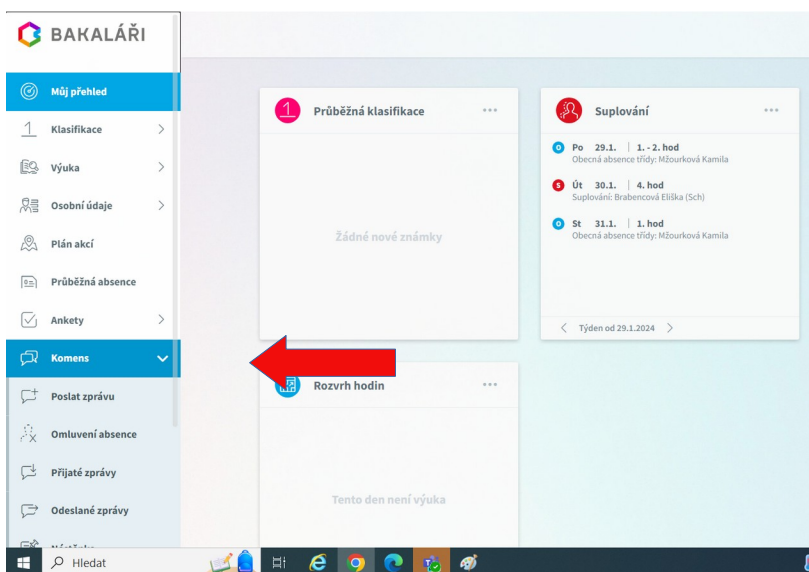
BAKALÁŘI

Můj přehled
Klasifikace
Výuka
Osobní údaje
Plán akcí
Průběžná absence
Ankety
Komens
Poslat zprávu
Omluvení absence
Přijaté zprávy
Odeslané zprávy
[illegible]

Průběžná klasifikace ...
Žádné nové známky

Suplování ...
O Po 29.1. | 1. - 2. hod
Obecná absence třídy: Mžourková Kamila
S Út 30.1. | 4. hod
Suplování: Brabencová Eliška (Sch)
O St 31.1. | 1. hod
Obecná absence třídy: Mžourková Kamila
< Týden od 29.1.2024 >

Rozvrh hodin ...
Tento den není výuka

Hledat